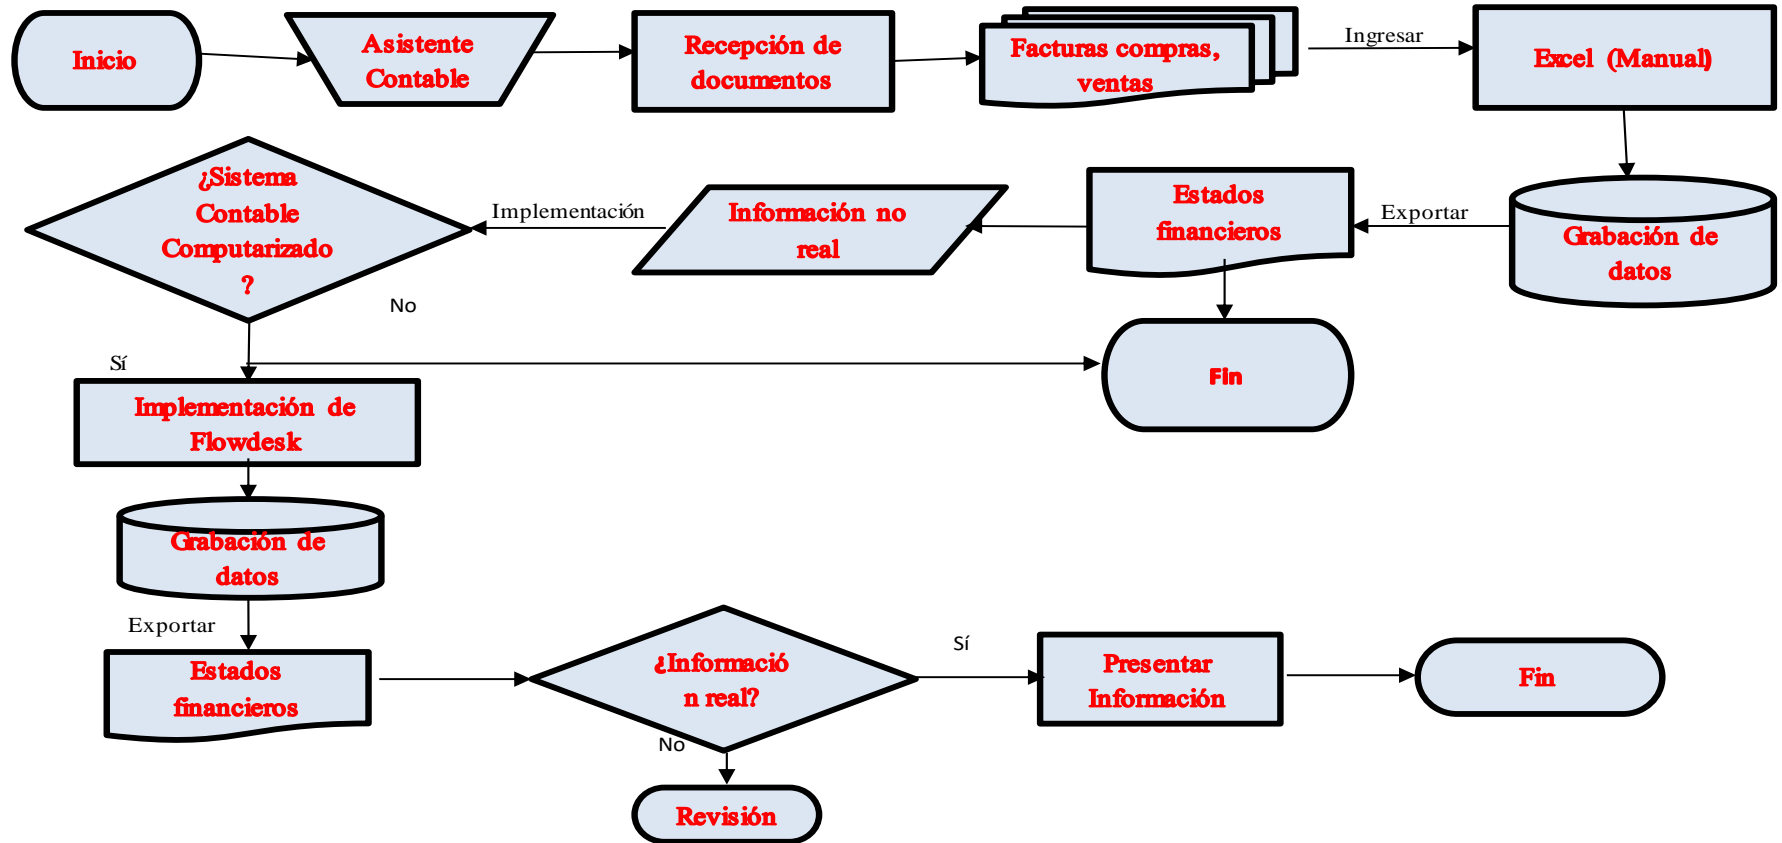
Inicio

Asistente Contable

Recepción de documentos

Facturas compras, ventas

Ingresar

Excel (Manual)

Grabación de datos

Exportar

Estados financieros

Información no real

Implementación

¿Sistema Contable Computarizado ?

No

Sí

Fin

Implementación de Flowdesk

Grabación de datos

Exportar

Estados financieros

¿Informació n real?

Sí

Presentar Información

Fin

No

Revisión